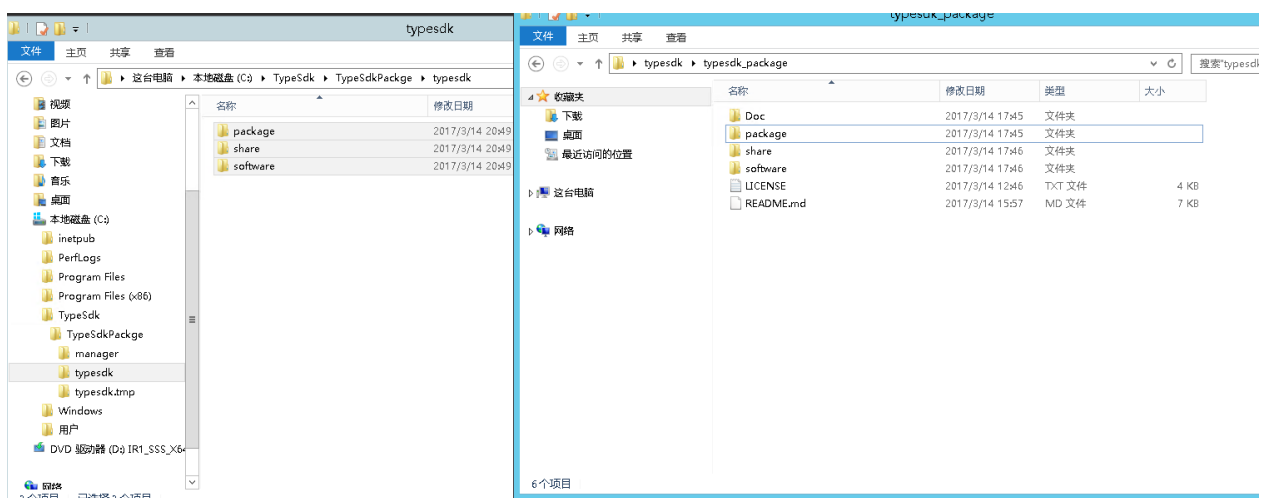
typesdk

文件 主页 共享 查看

这台电脑 › 本地磁盘 (C:) › TypeSdk › TypeSdkPackge › typesdk

视频
图片
文档
下载
音乐
桌面
本地磁盘 (C:)
inetpub
PerfLogs
Program Files
Program Files (x86)
TypeSdk
TypeSdkPackge
manager
typesdk
typesdk.tmp
Windows
用户
DVD 驱动器 (D:) IR1_SSS_X6
网络

| 名称 | 修改日期 |
|---|---|
| package | 2017/3/14 20:49 |
| share | 2017/3/14 20:49 |
| software | 2017/3/14 20:49 |

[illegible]个项目 已选择 3 个项目

typesdk_package

文件 主页 共享 查看

typesdk › typesdk_package

搜索"typesdk

收藏夹
下载
桌面
最近访问的位置
这台电脑
网络

| 名称 | 修改日期 | 类型 | 大小 |
|---|---|---|---|
| Doc | 2017/3/14 17:45 | 文件夹 | |
| package | 2017/3/14 17:45 | 文件夹 | |
| share | 2017/3/14 17:46 | 文件夹 | |
| software | 2017/3/14 17:46 | 文件夹 | |
| LICENSE | 2017/3/14 12:46 | TXT 文件 | 4 KB |
| README.md | 2017/3/14 15:57 | MD 文件 | 7 KB |

6个项目